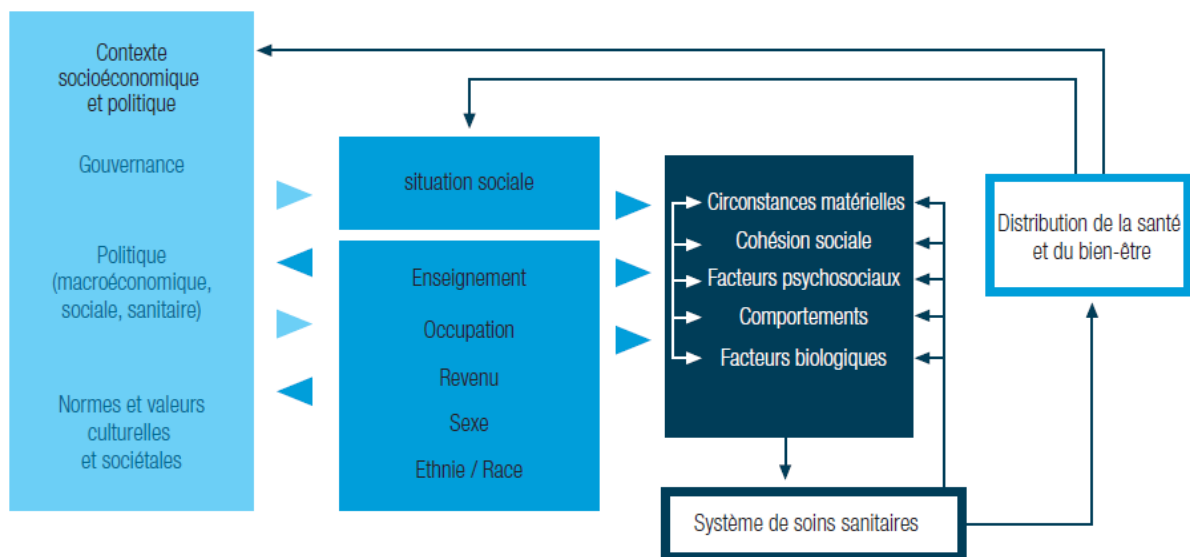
Contexte socioéconomique et politique

Gouvernance

Politique (macroéconomique, sociale, sanitaire)

Normes et valeurs culturelles et sociétales

situation sociale

Enseignement

Occupation

Revenu

Sexe

Ethnie / Race

Circonstances matérielles

Cohésion sociale

Facteurs psychosociaux

Comportements

Facteurs biologiques

Distribution de la santé et du bien-être

Système de soins sanitaires